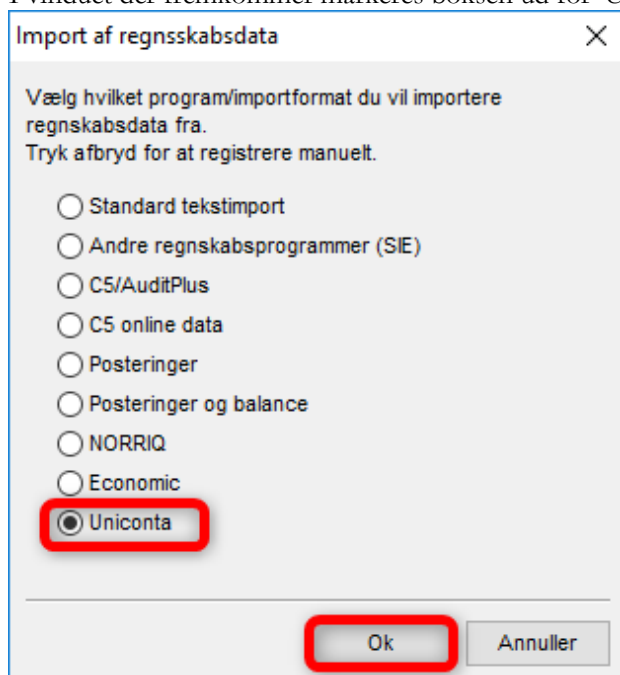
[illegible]

Import af regnsskabsdata

Vælg hvilket program/importformat du vil importere regnskabsdata fra.
Tryk afbryd for at registrere manuelt.

Standard tekstimport
Andre regnskabsprogrammer (SIE)
C5/AuditPlus
C5 online data
Posteringer
Posteringer og balance
NORRIQ
Economic
Uniconta

Ok
Annuller